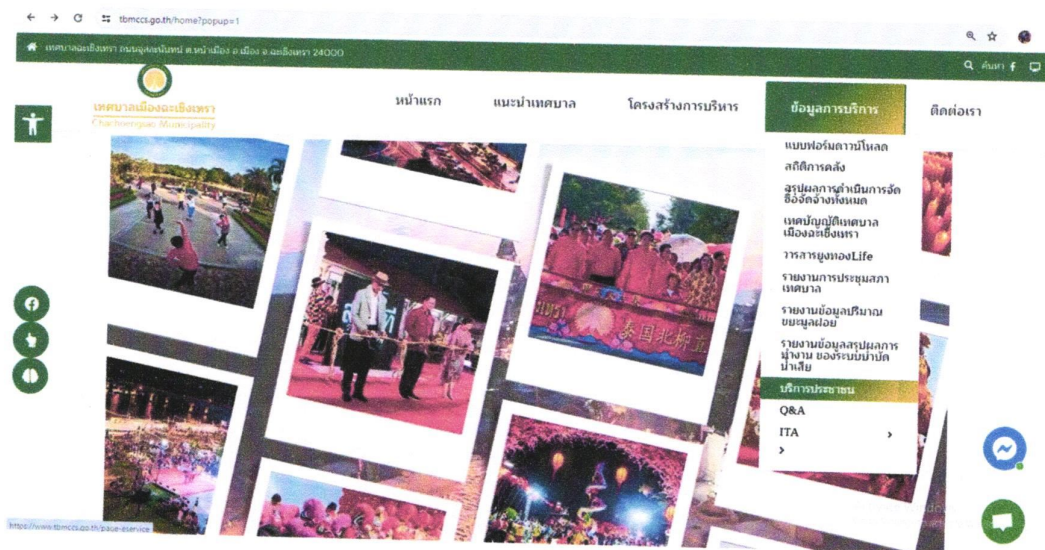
tbmccs.go.th/home?popup=1

เทศบาลเมืองฉะเชิงเทรา ถนนศุภกิจ ต.หน้าเมือง อ.เมือง จ.ฉะเชิงเทรา 24000

ค้นหา

เทศบาลเมืองฉะเชิงเทรา
Chachoengsao Municipality

หน้าแรก
แนะนำเทศบาล
โครงสร้างการบริหาร
ข้อมูลการบริการ
ติดต่อเรา

แบบฟอร์มดาวน์โหลด
สถิติการคลัง
สรุปผลการดำเนินการจัดซื้อจัดจ้างทั้งหมด
เทศบัญญัติเทศบาลเมืองฉะเชิงเทรา
วารสารบูงทองLife
รายงานการประชุมสภาเทศบาล
รายงานข้อมูลปริมาณขยะมูลฝอย
รายงานข้อมูลสรุปผลการทำงาน ของระบบบำบัดน้ำเสีย
บริการประชาชน
Q&A
ITA
>
>

https://www.tbmccs.go.th/page-eservice